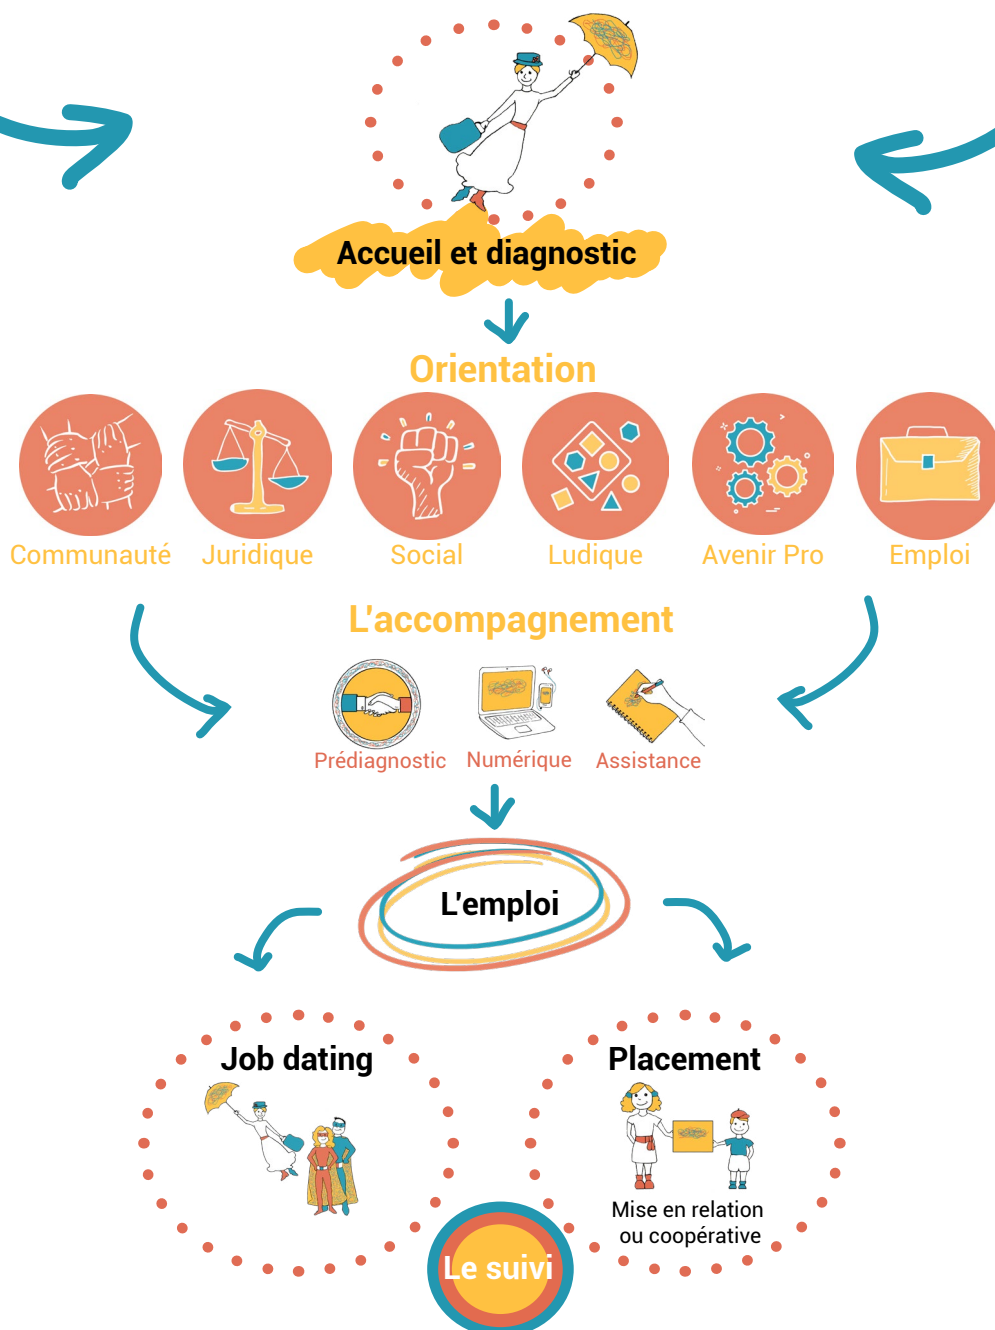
Accueil et diagnostic

Orientation

Communauté Juridique Social Ludique Avenir Pro Emploi

L'accompagnement

Prédiagnostic Numérique Assistance

L'emploi

Job dating

Placement

Mise en relation ou coopérative

Le suivi